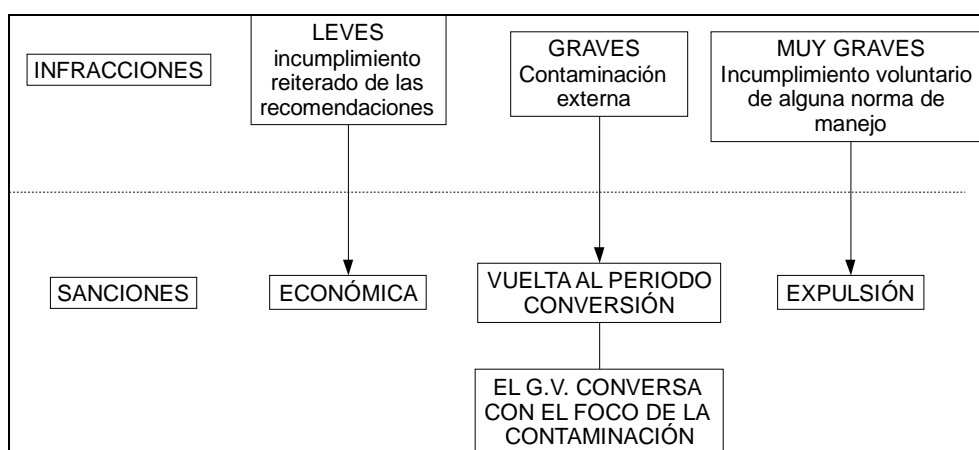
INFRACCIONES

LEVES
incumplimiento reiterado de las recomendaciones

GRAVES
Contaminación externa

MUY GRAVES
Incumplimiento voluntario de alguna norma de manejo

SANCIONES

ECONÓMICA

VUELTA AL PERIODO CONVERSIÓN

EXPULSIÓN

EL G.V. CONVERSA CON EL FOCO DE LA CONTAMINACIÓN